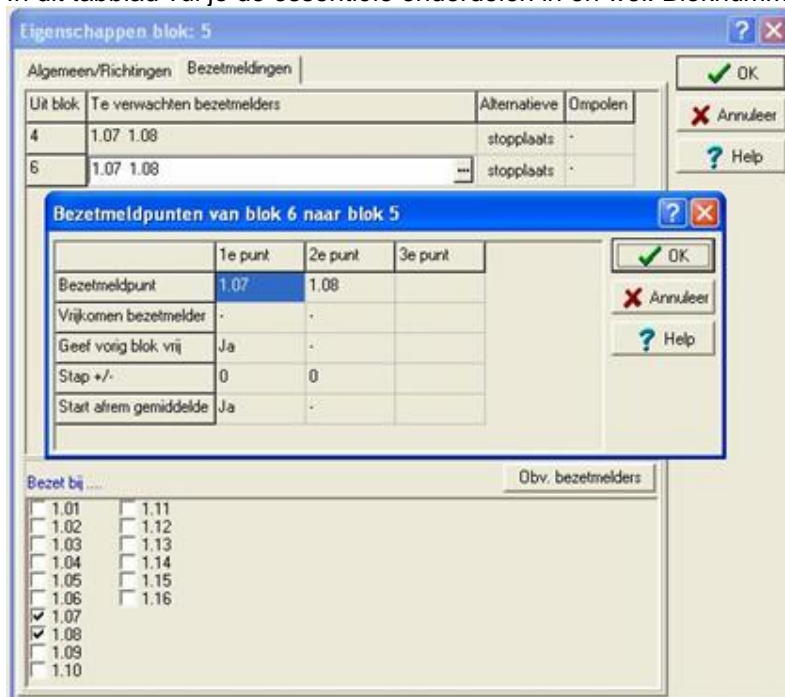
In dit tabblad vul je de essentiële onderdelen in en welk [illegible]

Eigenschappen blok: 5

Algemeen/Richtingen | Bezetmeldingen

| Uit blok | Te verwachten bezetmelders | Alternatieve | Ompolen |
|---|---|---|---|
| 4 | 1.07 1.08 | stopplaats | - |
| 6 | 1.07 1.08 | stopplaats | - |

OK
Annuleer
Help

Bezetmeldpunten van blok 6 naar blok 5

| | 1e punt | 2e punt | 3e punt |
|---|---|---|---|
| Bezetmeldpunt | 1.07 | 1.08 | |
| Vrijkomen bezetmelder | - | - | |
| Geef vorig blok vrij | Ja | - | |
| Stap +/- | 0 | 0 | |
| Start afrem gemiddelde | Ja | - | |

OK
Annuleer
Help

Bezet bij ....

Obv. bezetmelders

1.01
1.02
1.03
1.04
1.05
1.06
1.07
1.08
1.09
1.10
1.11
1.12
1.13
1.14
1.15
1.16